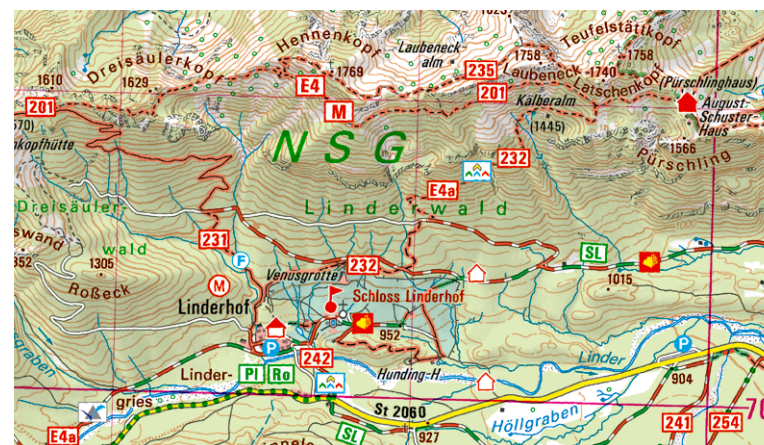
1610
Dreisäulerkopf
1629
Hennenkopf
1769
Laubeneck alm
235
1758
Laubeneck 1740
Teufelstättkopf
1758
Latschenkopf
(Pürschlinghaus)
August-Schuster-Haus
201
570)
nkopfhütte
E4
M
201
Kälberalm
(1445)
NSG
232
1566
Pürschling
E4a
Dreisäuler
wand
Linderwald
231
wald
1305
352
Roßeck
F
Venusgrotte
232
SL
1015
M
Linderhof
Schloss Linderhof
952
P
242
Linder
P
graben
Linder-
Pl
Ro
Hunding-H
904
gries
St 2060
Höllgraben
E4a
SL
927
241
254